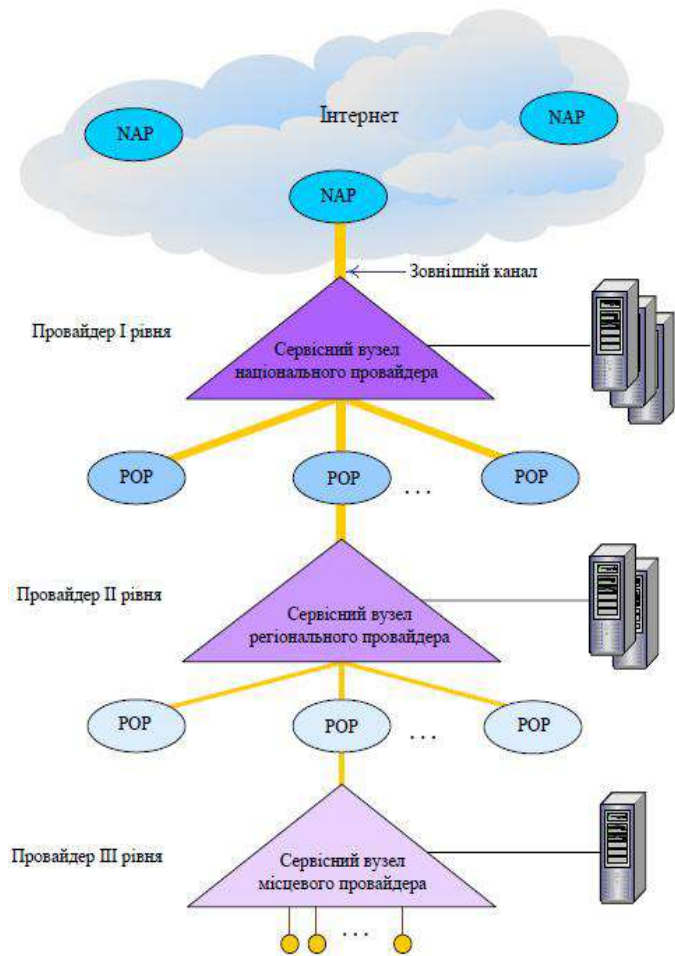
NAP

Інтернет

NAP

NAP

Зовнішній канал

Провайдер І рівня

Сервісний вузел національного провайдера

POP

POP

. . .

POP

Провайдер ІІ рівня

Сервісний вузел регіонального провайдера

POP

POP

. . .

POP

Провайдер ІІІ рівня

Сервісний вузел місцевого провайдера

. . .